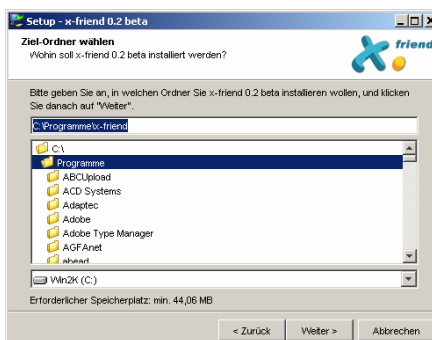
Setup - x-friend 0.2 beta

Ziel-Ordner wählen
Wohin soll x-friend 0.2 beta installiert werden?

friend

Bitte geben Sie an, in welchen Ordner Sie x-friend 0.2 beta installieren wollen, und klicken Sie danach auf "Weiter".

C:\Programme\x-friend

C:\
Programme
ABCUpload
ACD Systems
Adaptec
Adobe
Adobe Type Manager
AGFAnet
ahead

Win2K (C:)

Erforderlicher Speicherplatz: min. 44,06 MB

< Zurück
Weiter >
Abbrechen